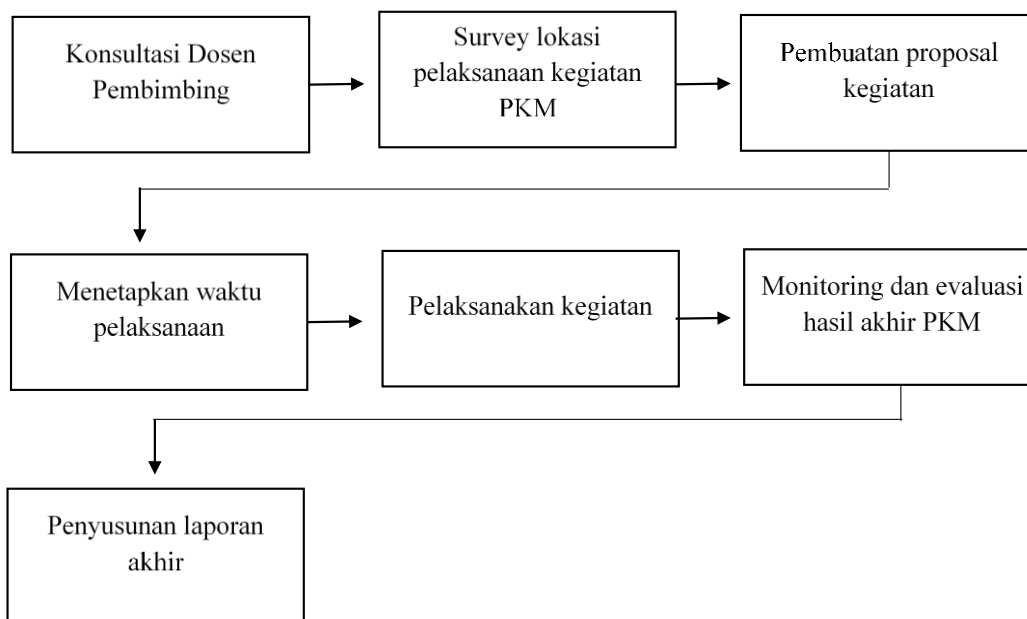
Konsultasi Dosen Pembimbing

Survey lokasi pelaksanaan kegiatan PKM

Pembuatan proposal kegiatan

Menetapkan waktu pelaksanaan

Pelaksanakan kegiatan

Monitoring dan evaluasi hasil akhir PKM

Penyusunan laporan akhir